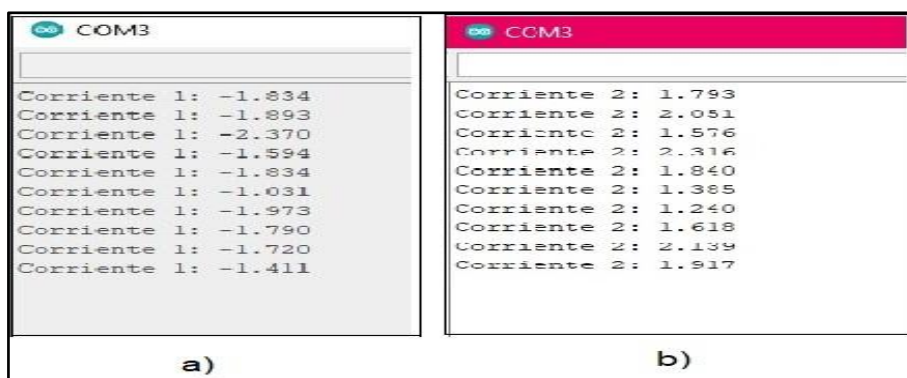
COM3

Corriente 1: -1.834
Corriente 1: -1.893
Corriente 1: -2.370
Corriente 1: -1.594
Corriente 1: -1.834
Corriente 1: -1.031
Corriente 1: -1.973
Corriente 1: -1.790
Corriente 1: -1.720
Corriente 1: -1.411

a)

COM3

Corriente 2: 1.793
Corriente 2: 2.051
Corriente 2: 1.576
Corriente 2: 2.316
Corriente 2: 1.840
Corriente 2: 1.385
Corriente 2: 1.240
Corriente 2: 1.618
Corriente 2: 2.139
Corriente 2: 1.917

b)